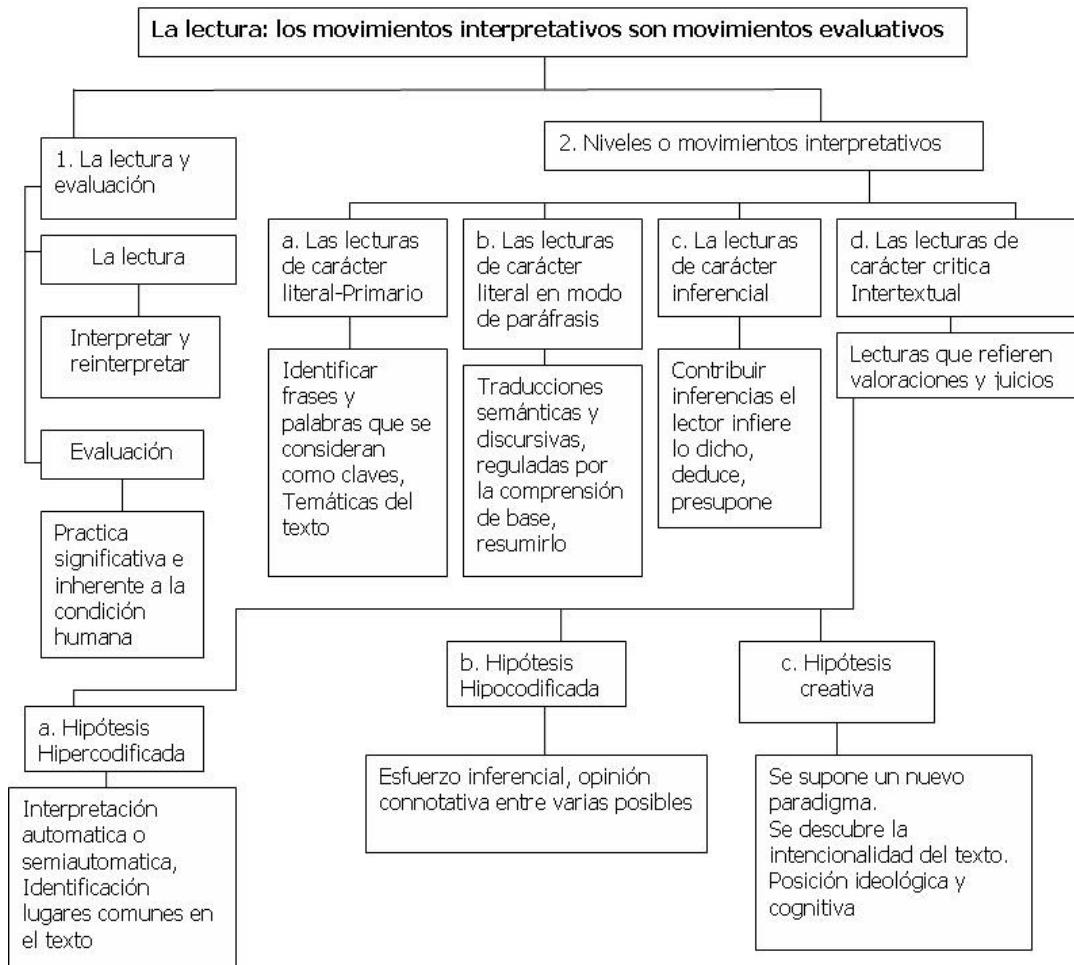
La lectura: los movimientos interpretativos son movimientos evaluativos

1. La lectura y evaluación

La lectura

Interpretar y reinterpretar

Evaluación

Practica significativa e inherente a la condición humana

2. Niveles o movimientos interpretativos

a. Las lecturas de carácter literal-Primario

Identificar frases y palabras que se consideran como claves, Temáticas del texto

b. Las lecturas de carácter literal en modo de paráfrasis

Traducciones semánticas y discursivas, reguladas por la comprensión de base, resumirlo

c. La lecturas de carácter inferencial

Contribuir inferencias el lector infiere lo dicho, deduce, presupone

d. Las lecturas de carácter critica Intertextual

Lecturas que refieren valoraciones y juicios

a. Hipótesis Hipercodificada

Interpretación automatica o semiautomatica, Identificación lugares comunes en el texto

b. Hipótesis Hipocodificada

Esfuerzo inferencial, opinión connotativa entre varias posibles

c. Hipótesis creativa

Se supone un nuevo paradigma.
Se descubre la intencionalidad del texto.
Posición ideológica y cognitiva